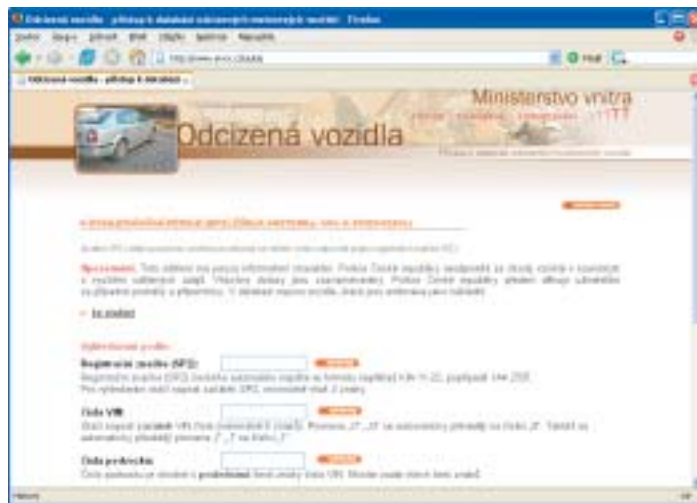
Odcizená vozidla - přístup k databázi odcizených motorových vozidel - Firefox

Soubor Úpravy Zobrazit Přejít Záložky Nástroje Nápověda

http://www.mvcr.cz/auta

Odcizená vozidla - přístup k databázi ...

Ministerstvo vnitra

Odcizená vozidla

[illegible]

Upozornění: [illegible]

Registrační značka (SPZ):
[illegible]

Číslo VIN
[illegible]

Číslo podvozku:
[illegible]

Hotovo